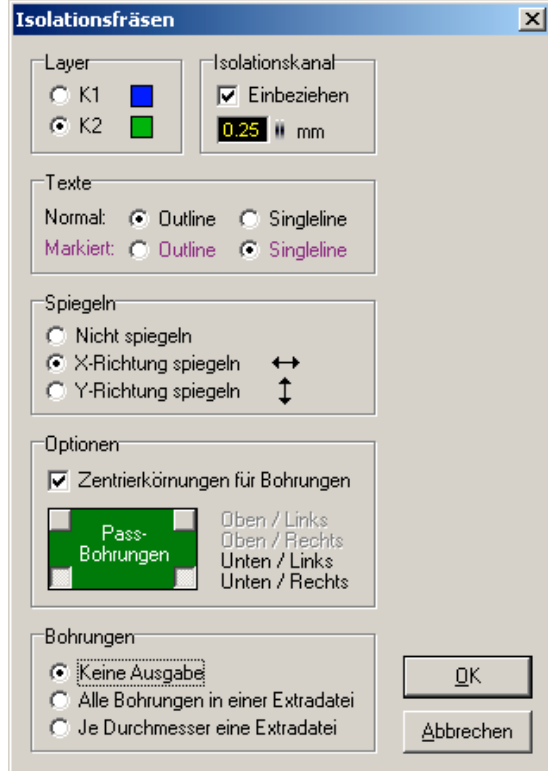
Isolationsfräsen

Layer
K1
K2

Isolationskanal
Einbeziehen
0.25 mm

Texte
Normal: Outline Singleline
Markiert: Outline Singleline

Spiegeln
Nicht spiegeln
X-Richtung spiegeln
Y-Richtung spiegeln

Optionen
Zentrierkörnungen für Bohrungen
Pass-Bohrungen
Oben / Links
Oben / Rechts
Unten / Links
Unten / Rechts

Bohrungen
Keine Ausgabe
Alle Bohrungen in einer Extradatei
Je Durchmesser eine Extradatei

OK
Abbrechen